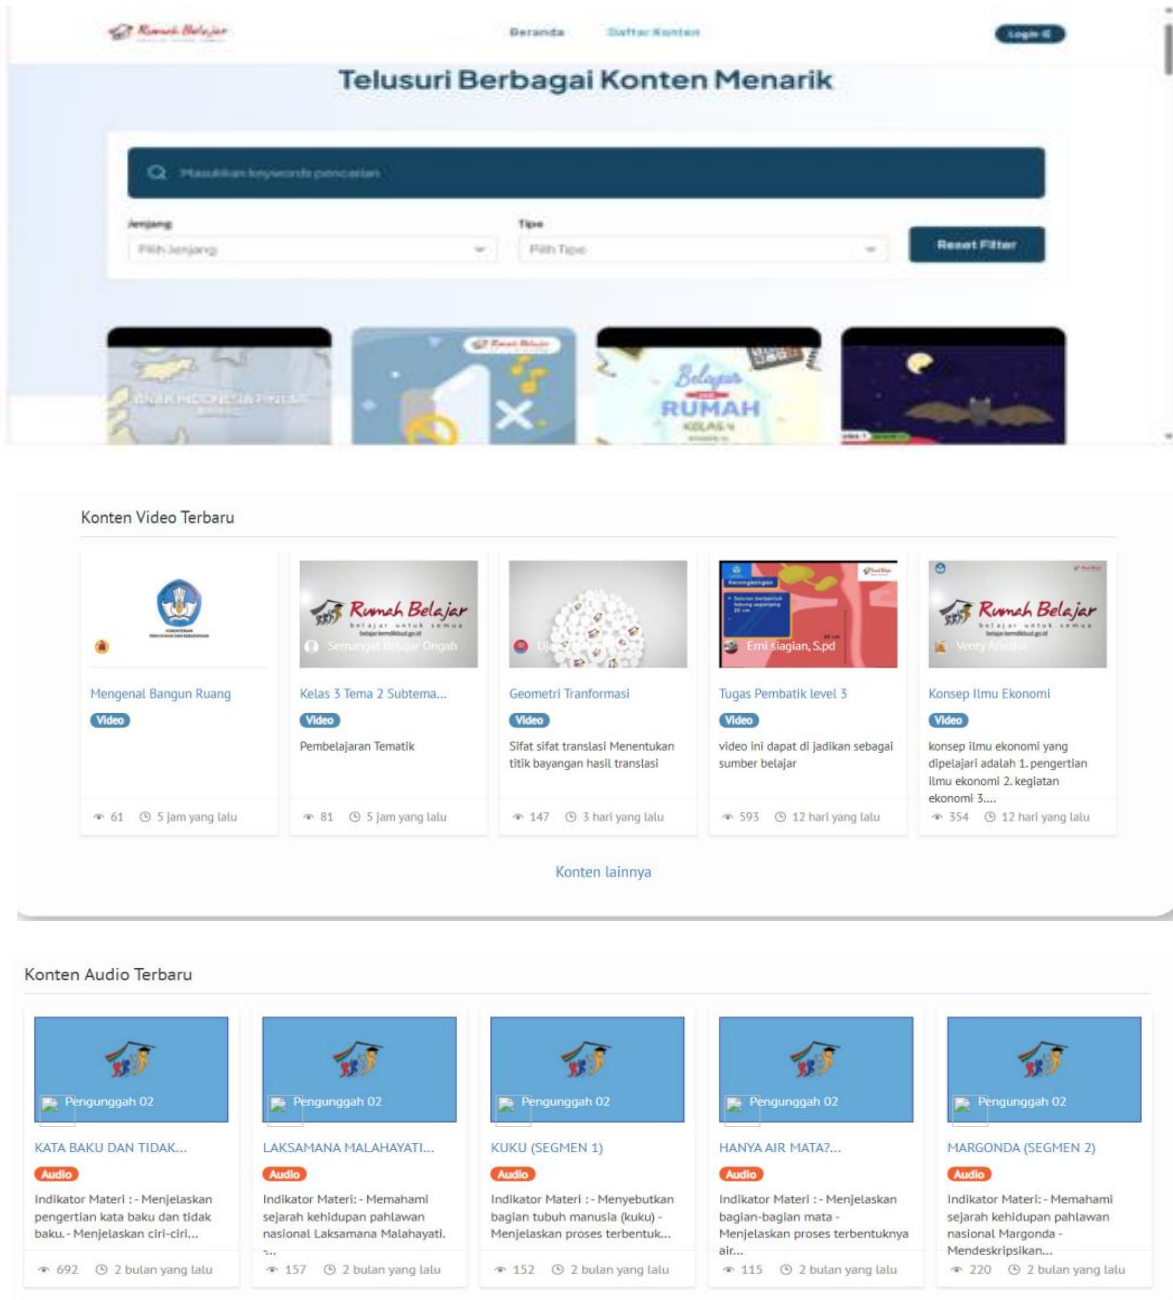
Rumah Belajar

Beranda Daftar Konten

Login

Telusuri Berbagai Konten Menarik

Masukkan keywords pencarian

Jenjang
Pilih Jenjang

Tipe
Pilih Tipe

Reset Filter

ANAK INDONESIA PINTAR

Belajar RUMAH KELAS 4

Konten Video Terbaru

Mengenal Bangun Ruang
Video
61 5 jam yang lalu

Rumah Belajar
Semangat Belajar Ongah
Kelas 3 Tema 2 Subtema...
Video
Pembelajaran Tematik
81 5 jam yang lalu

Geometri Tranformasi
Video
Sifat sifat translasi Menentukan titik bayangan hasil translasi
147 3 hari yang lalu

Emi Siagian, S.pd
Tugas Pembatik level 3
Video
video ini dapat di jadikan sebagai sumber belajar
593 12 hari yang lalu

Rumah Belajar
Venty Arlesha
Konsep Ilmu Ekonomi
Video
konsep ilmu ekonomi yang dipelajari adalah 1. pengertian ilmu ekonomi 2. kegiatan ekonomi 3....
354 12 hari yang lalu

Konten lainnya

Konten Audio Terbaru

Pengunggah 02
KATA BAKU DAN TIDAK...
Audio
Indikator Materi : - Menjelaskan pengertian kata baku dan tidak baku. - Menjelaskan ciri-ciri...
692 2 bulan yang lalu

Pengunggah 02
LAKSAMANA MALAHAYATI...
Audio
Indikator Materi: - Memahami sejarah kehidupan pahlawan nasional Laksamana Malahayati. -...
157 2 bulan yang lalu

Pengunggah 02
KUKU (SEGMEN 1)
Audio
Indikator Materi : - Menyebutkan bagian tubuh manusia (kuku) - Menjelaskan proses terbentuk...
152 2 bulan yang lalu

Pengunggah 02
HANYA AIR MATA?...
Audio
Indikator Materi : - Menjelaskan bagian-bagian mata - Menjelaskan proses terbentuknya air...
115 2 bulan yang lalu

Pengunggah 02
MARGONDA (SEGMEN 2)
Audio
Indikator Materi: - Memahami sejarah kehidupan pahlawan nasional Margonda - Mendeskripsikan...
220 2 bulan yang lalu